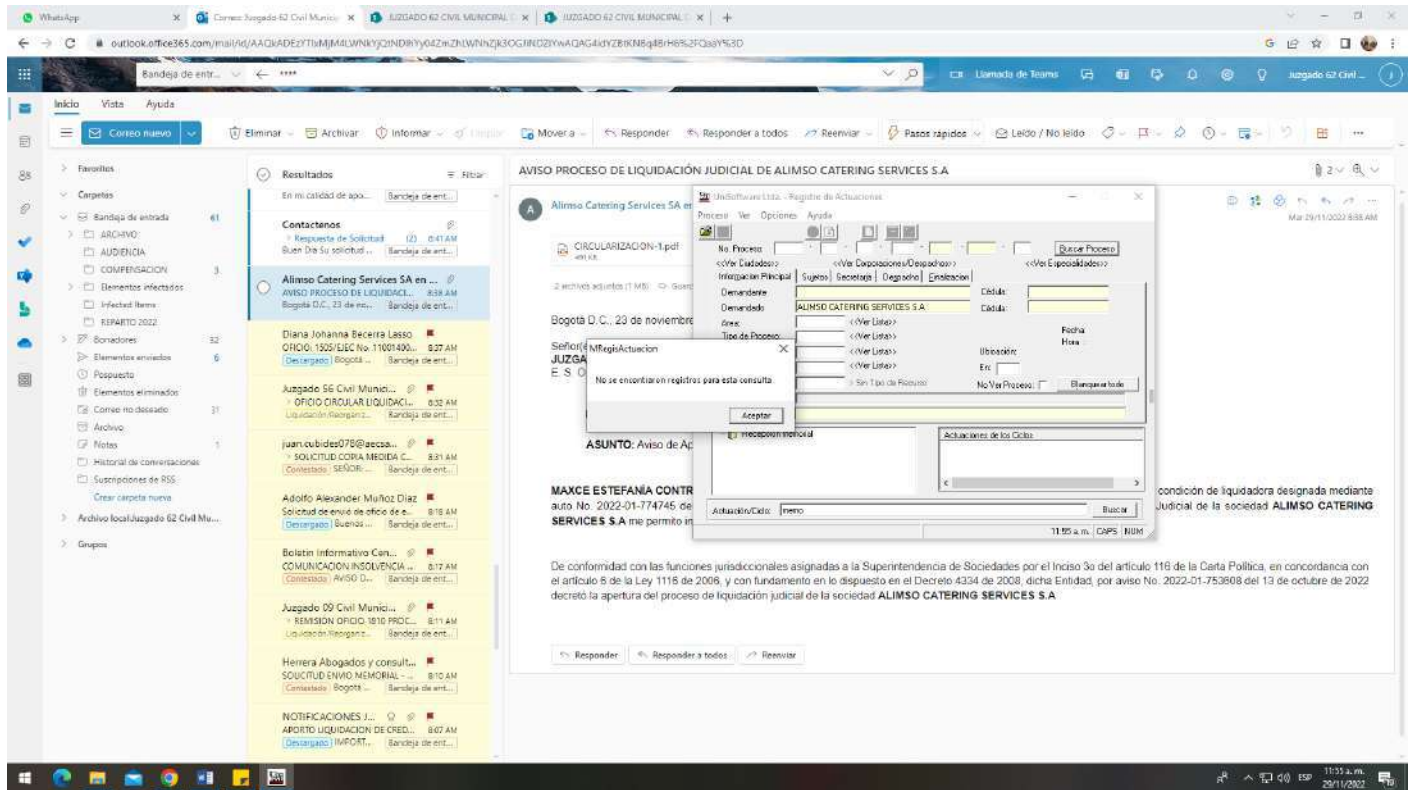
WhatsApp | Correo: Juzgado 62 Civil Munici | JUZGADO 62 CIVIL MUNICIPAL | JUZGADO 62 CIVIL MUNICIPAL

outlook.office365.com/mail/id/AAQkADEzYTlhMjM4LWNkYjQtNDBhYy04ZmZhLWNhZjk3OGJlNDZiYwAQAG4dYZBKN8q4BrH6%2FQaaY%3D

Bandeja de entr... | Llamada de Teams | Juzgado 62 Civil ...

Inicio | Vista | Ayuda

Correo nuevo | Eliminar | Archivar | Informar | Limpiar | Mover a | Responder | Responder a todos | Reenviar | Pasos rápidos | Leído / No leído

Favoritos
Carpetas
Bandeja de entrada 61
ARCHIVO
AUDIENCIA
COMPENSACION 3
Elementos infectados
Infected Items
REPARTO 2022
Borradores 52
Elementos enviados 6
Pospuesto
Elementos eliminados
Correo no deseado 31
Archivo
Notas 1
Historial de conversaciones
Suscripciones de RSS
Crear carpeta nueva
Archivo localJuzgado 62 Civil Mu...
Grupos

Resultados | Filtrar
En mi calidad de apo... | Bandeja de ent...
Contactenos | Respuesta de Solicitud (2) 8:41 AM | Buen Día Su solicitud ... | Bandeja de ent...
Alimso Catering Services SA en ... | AVISO PROCESO DE LIQUIDACI... 8:38 AM | Bogotá D.C., 23 de no... | Bandeja de ent...
Diana Johanna Becerra Lasso | OFICIO: 1505/EJEC No. 11001400... 8:37 AM | Descargado | Bogotá ... | Bandeja de ent...
Juzgado 56 Civil Munici... | OFICIO CIRCULAR LIQUIDACI... 8:32 AM | Liquidación Reorganiz... | Bandeja de ent...
juan.cubides078@aecsa... | SOLICITUD COPIA MEDIDA C... 8:31 AM | Contestado | SEÑOR ... | Bandeja de ent...
Adolfo Alexander Muñoz Diaz | Solicitud de envió de oficio de e... 8:18 AM | Descargado | Buenos ... | Bandeja de ent...
Boletin Informativo Cen... | COMUNICACION INSOLVENCIA ... 8:17 AM | Contestado | AVISO D... | Bandeja de ent...
Juzgado 09 Civil Munici... | REMISION OFICIO 1810 PROC... 8:11 AM | Liquidación Reorganiz... | Bandeja de ent...
Herrera Abogados y consult... | SOLICITUD ENVIO MEMORIAL - ... 8:10 AM | Contestado | Bogotá ... | Bandeja de ent...
NOTIFICACIONES J... | APORTO LIQUIDACION DE CRED... 8:07 AM | Descargado | IMPORT... | Bandeja de ent...

AVISO PROCESO DE LIQUIDACIÓN JUDICIAL DE ALIMSO CATERING SERVICES S.A

Alimso Catering Services SA en
Mar 29/11/2022 8:38 AM
CIRCULARIZACION-1.pdf
491 KB
2 archivos adjuntos (1 MB)

Bogotá D.C., 23 de noviembre
Señor(a)
JUZGA
E. S. O.
ASUNTO: Aviso de Ap

UniSoftware Ltda. - Registro de Actuaciones
Proceso | Ver | Opciones | Ayuda
No. Proceso | Buscar Proceso
<<Ver Ciudades>> | <<Ver Corporaciones/Despachos>> | <<Ver Especialidades>>
Informacion Principal | Sujetos | Secretaria | Despacho | Finalizacion
Demandante | Cédula
Demandado | ALIMSO CATERING SERVICES S.A | Cédula
Area | <<Ver Lista>>
Tipo de Proceso | <<Ver Lista>> | Fecha | Hora
<<Ver Lista>> | Ubicación
<<Ver Lista>> | En
Sin Tipo de Recurso | No Ver Proceso | Blanquear todo
Recepcion memorial | Actuaciones de los Ciclos
Actuación/Ciclo: | memo | Buscar
11:35 a.m. | CAPS | NUM

MRegisActuacion
No se encontraron registros para esta consulta.
Aceptar

MAXCE ESTEFANÍA CONTR condición de liquidadora designada mediante auto No. 2022-01-774745 de Judicial de la sociedad ALIMSO CATERING SERVICES S.A me permito in

De conformidad con las funciones jurisdiccionales asignadas a la Superintendencia de Sociedades por el Inciso 3o del artículo 116 de la Carta Política, en concordancia con el artículo 6 de la Ley 1116 de 2006, y con fundamento en lo dispuesto en el Decreto 4334 de 2008, dicha Entidad, por aviso No. 2022-01-753608 del 13 de octubre de 2022 decretó la apertura del proceso de liquidación judicial de la sociedad ALIMSO CATERING SERVICES S.A

Responder | Responder a todos | Reenviar

11:35 a.m. 29/11/2022 ESP